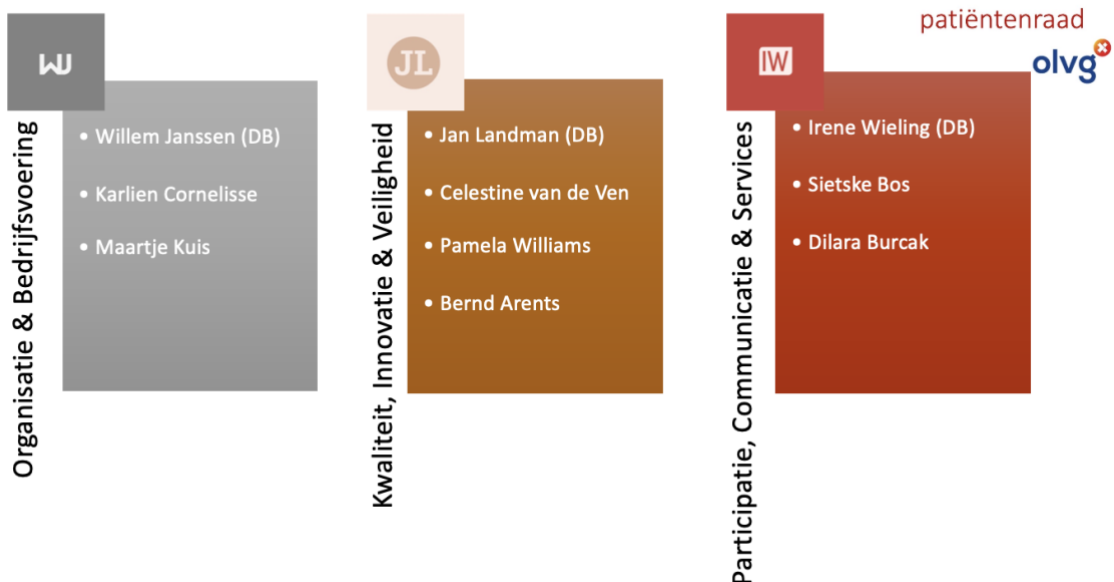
patiëntenraad

olvg

WJ

Organisatie & Bedrijfsvoering

• Willem Janssen (DB)
• Karlien Cornelisse
• Maartje Kuis

JL

Kwaliteit, Innovatie & Veiligheid

• Jan Landman (DB)
• Celestine van de Ven
• Pamela Williams
• Bernd Arents

IW

Participatie, Communicatie & Services

• Irene Wieling (DB)
• Sietske Bos
• Dilara Burcak